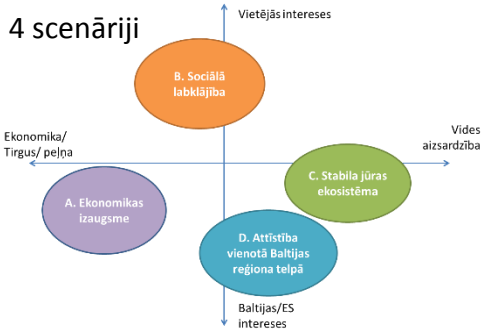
4 scenāriji

Vietējās intereses

B. Sociālā labklājība

Ekonomika/ Tirgus/ peļņa

Vides aizsardzība

C. Stabila jūras ekosistēma

A. Ekonomikas izaugsme

D. Attīstība vienotā Baltijas reģiona telpā

Baltijas/ES intereses